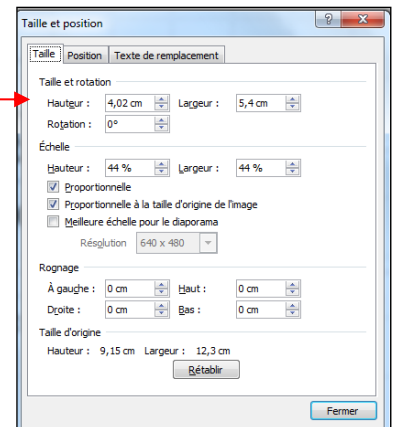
Taille et position

? X

Taille | Position | Texte de remplacement

Taille et rotation

Hauteur : 4,02 cm Largeur : 5,4 cm

Rotation : 0°

Échelle

Hauteur : 44 % Largeur : 44 %

Proportionnelle

Proportionnelle à la taille d'origine de l'image

Meilleure échelle pour le diaporama

Résolution 640 x 480

Rognage

À gauche : 0 cm Haut : 0 cm

Droite : 0 cm Bas : 0 cm

Taille d'origine

Hauteur : 9,15 cm Largeur : 12,3 cm

Rétablir

Fermer